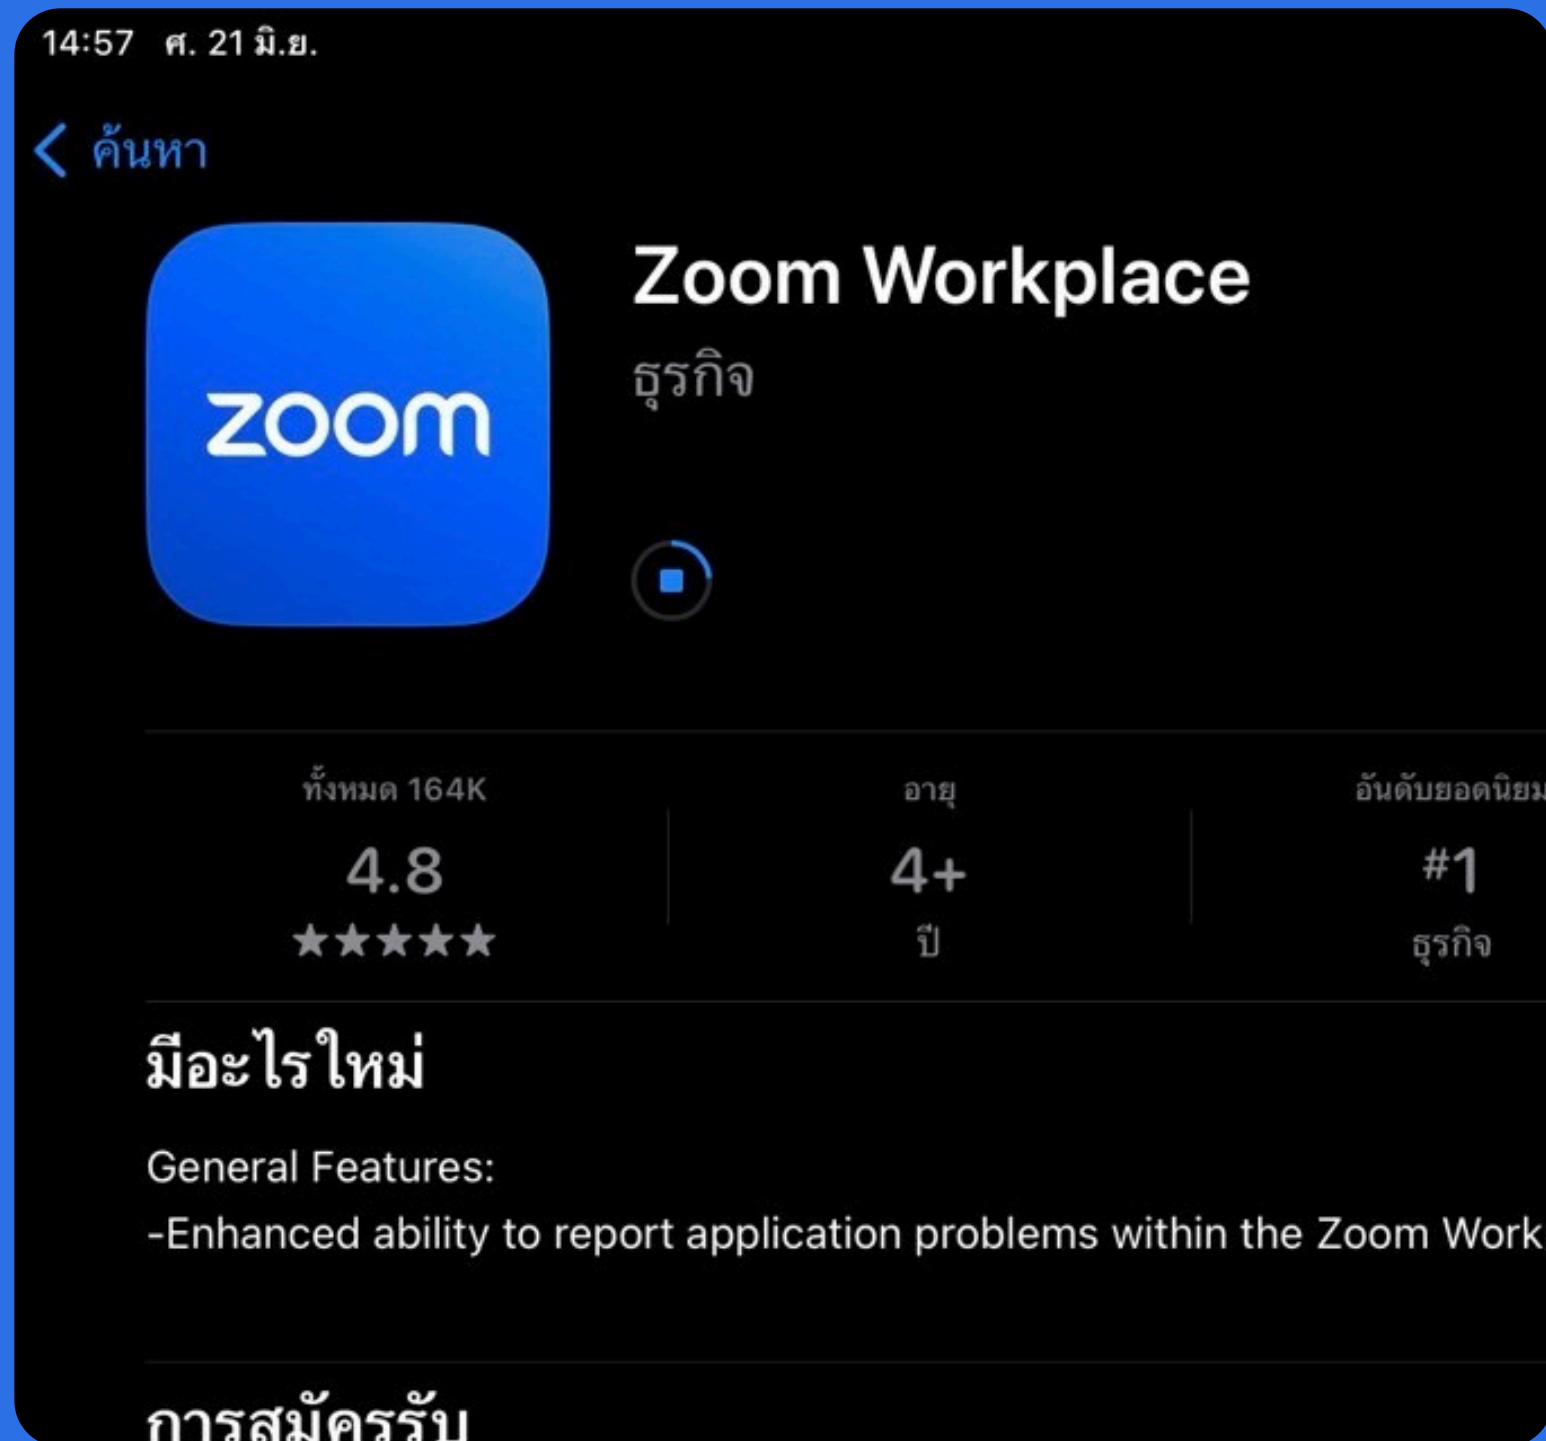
14:57 ศ. 21 มิ.ย.

ค้นหา

zoom

Zoom Workplace

ธุรกิจ

ทั้งหมด 164K
4.8
★★★★★

อายุ
4+
ปี

อันดับยอดนิยม
#1
ธุรกิจ

มีอะไรใหม่

General Features:
-Enhanced ability to report application problems within the Zoom Work

การสมัครรับ